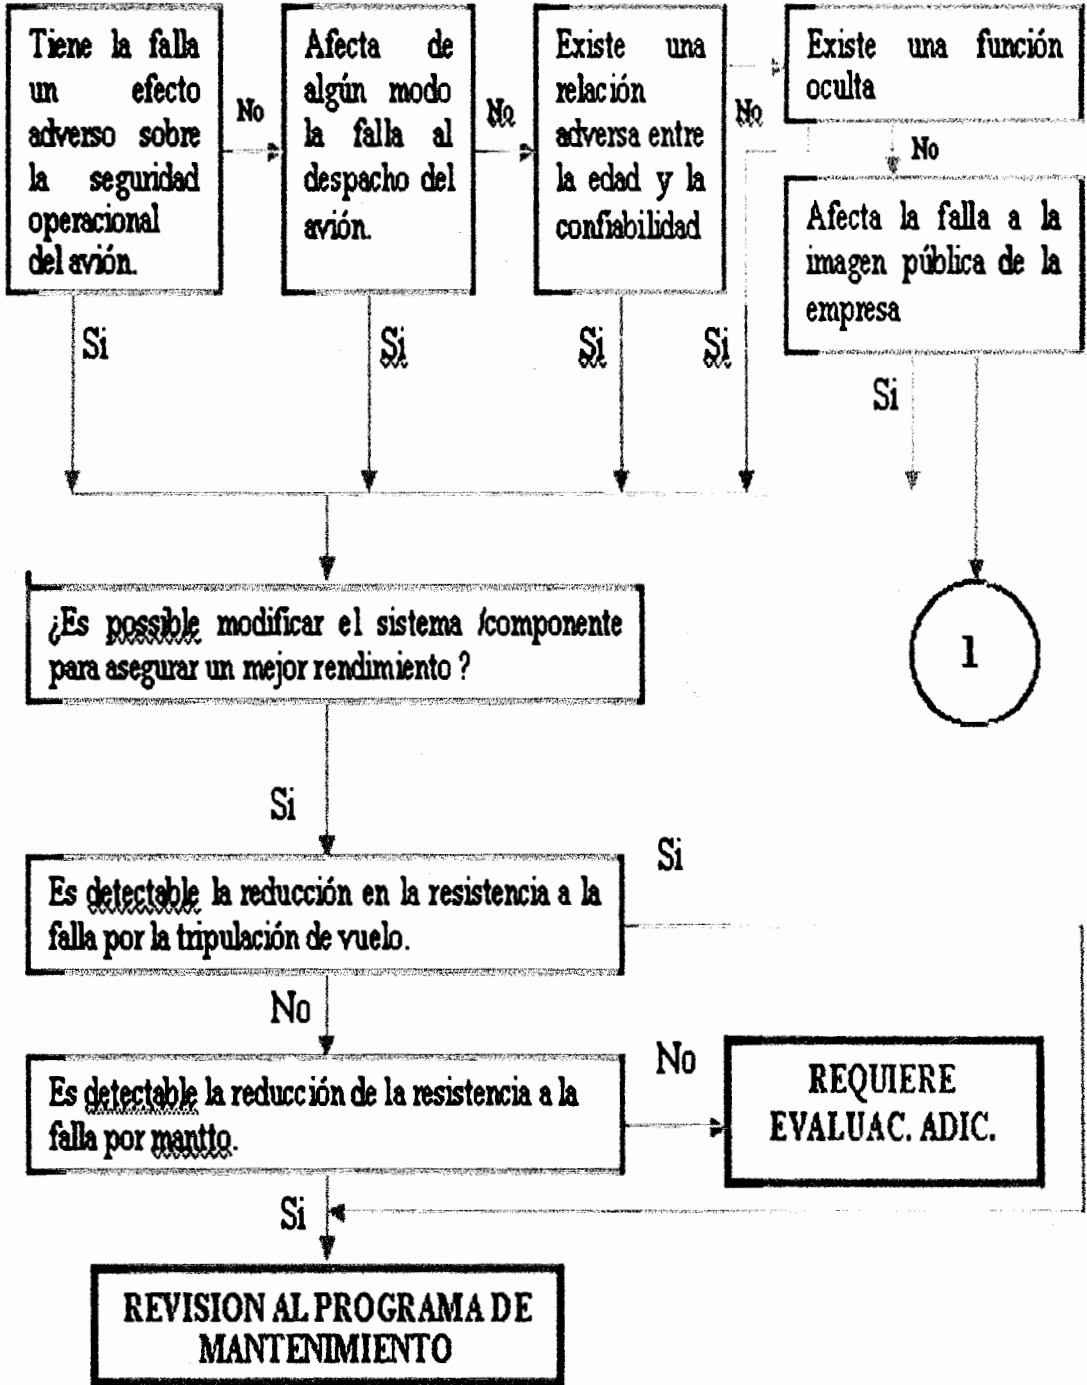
Tiene la falla un efecto adverso sobre la seguridad operacional del avión.

No

Afecta de algún modo la falla al despacho del avión.

No

Existe una relación adversa entre la edad y la confiabilidad

No

Existe una función oculta

No

Afecta la falla a la imagen pública de la empresa

Si

Si

Si

Si

Si

¿Es possible modificar el sistema /componente para asegurar un mejor rendimiento ?

1

Si

Si

Es detectable la reducción en la resistencia a la falla por la tripulación de vuelo.

No

No

Es detectable la reducción de la resistencia a la falla por mantto.

REQUIERE EVALUAC. ADIC.

Si

REVISION AL PROGRAMA DE MANTENIMIENTO